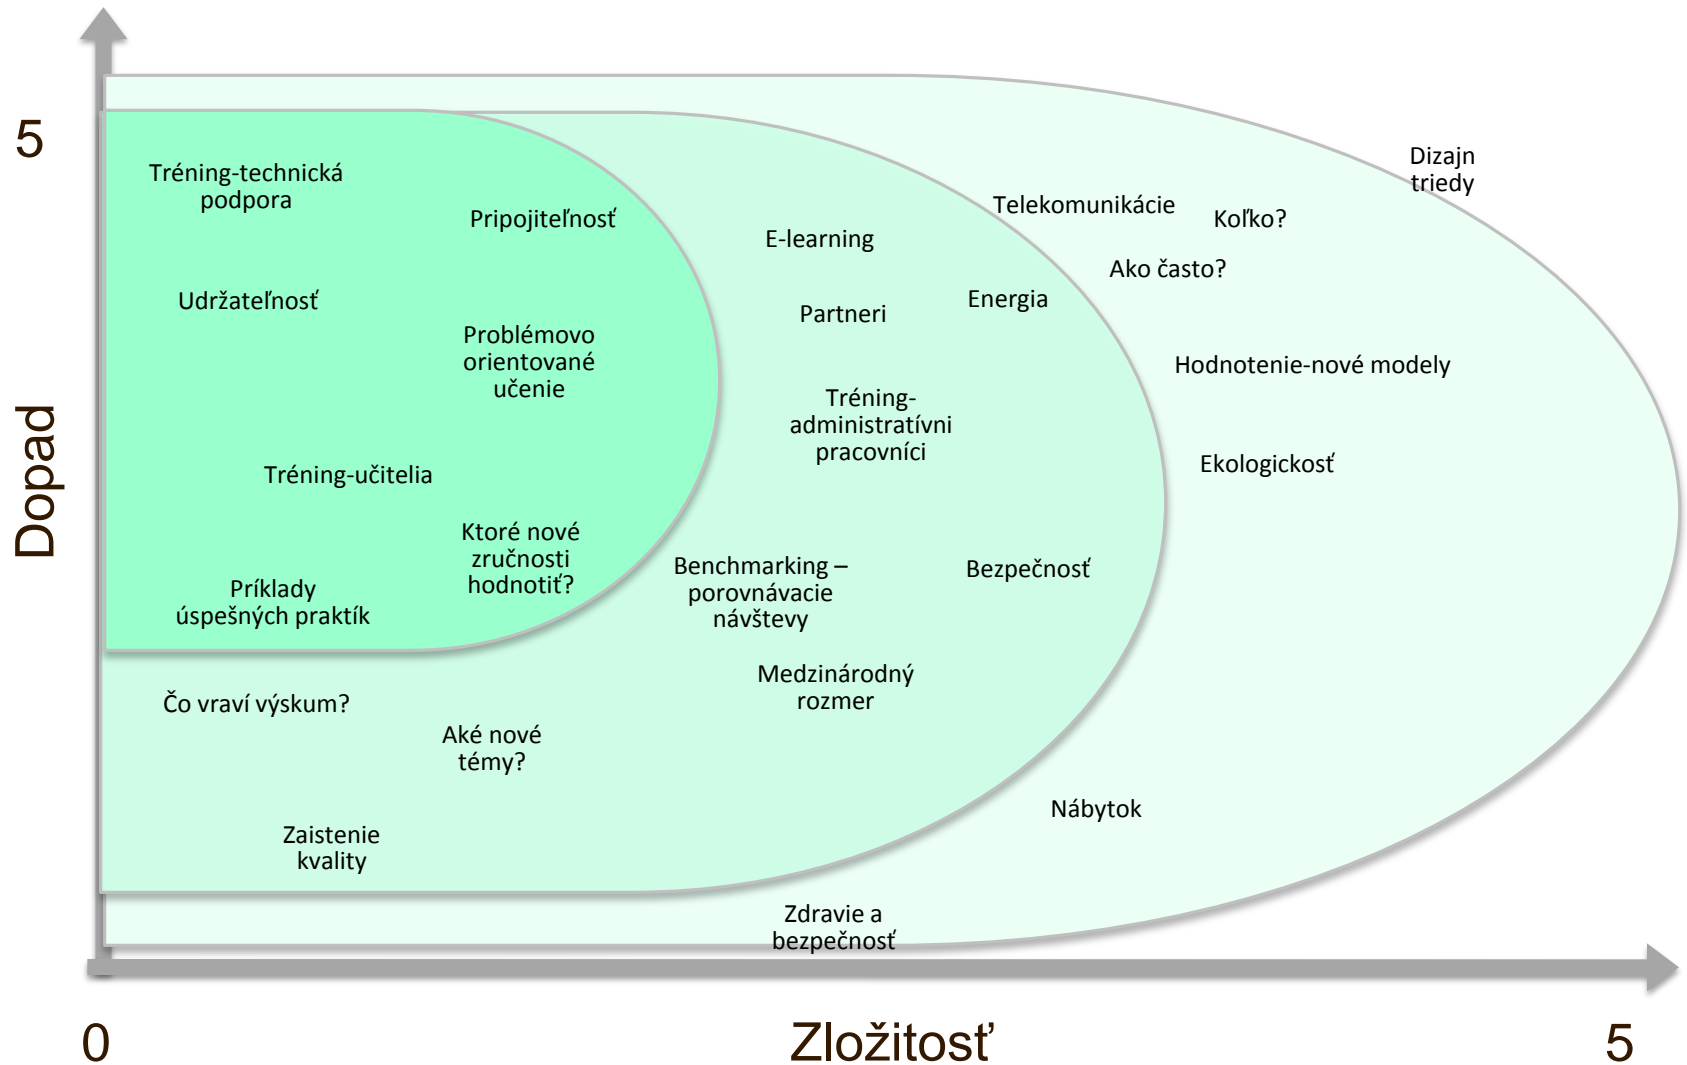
5

Dopad

Tréning-technická podpora

Pripojiteľnosť

Udržateľnosť

Problémovo orientované učenie

Tréning-učitelia

Ktoré nové zručnosti hodnotiť?

Príklady úspešných praktík

E-learning

Partneri

Energia

Tréning-administratívni pracovníci

Benchmarking – porovnávacie návštevy

Bezpečnosť

Medzinárodný rozmer

Čo vraví výskum?

Aké nové témy?

Zaistenie kvality

Telekomunikácie

Koľko?

Dizajn triedy

Ako často?

Hodnotenie-nové modely

Ekologickosť

Nábytok

Zdravie a bezpečnosť

0

Zložitosť

5